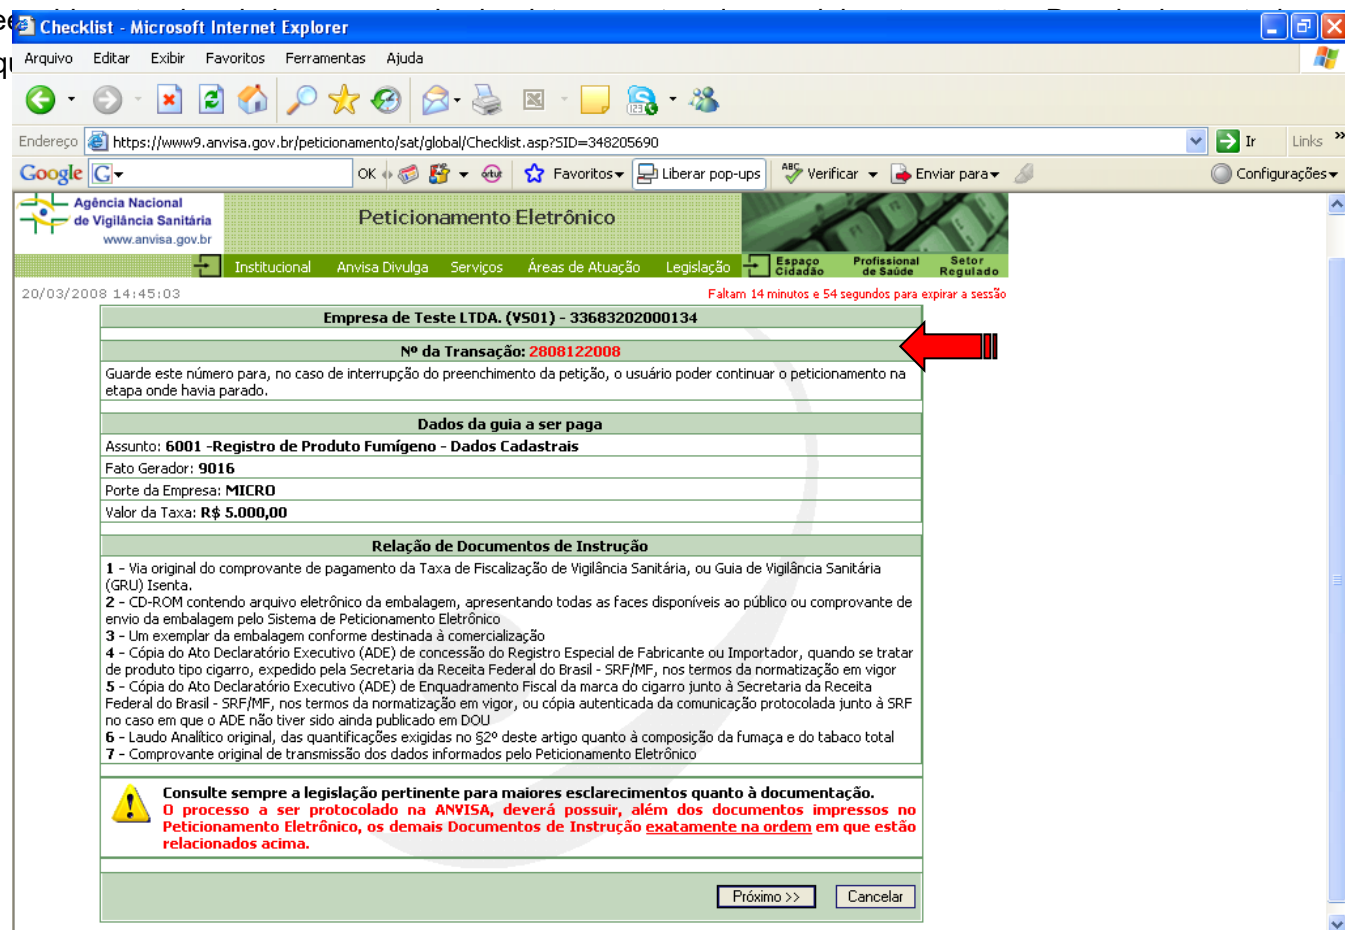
Checklist - Microsoft Internet Explorer

Arquivo Editar Exibir Favoritos Ferramentas Ajuda

Endereço https://www9.anvisa.gov.br/peticionamento/sat/global/Checklist.asp?SID=348205690

Ir Links

Google G OK Favoritos Liberar pop-ups Verificar Enviar para Configurações

Agência Nacional de Vigilância Sanitária www.anvisa.gov.br

Peticionamento Eletrônico

Institucional Anvisa Divulga Serviços Áreas de Atuação Legislação Espaço Cidadão Profissional de Saúde Setor Regulado

20/03/2008 14:45:03

Faltam 14 minutos e 54 segundos para expirar a sessão

Empresa de Teste LTDA. (VS01) - 33683202000134

Nº da Transação: 2808122008

Guarde este número para, no caso de interrupção do preenchimento da petição, o usuário poder continuar o peticionamento na etapa onde havia parado.

Dados da guia a ser paga

Assunto: 6001 -Registro de Produto Fumígeno - Dados Cadastrais

Fato Gerador: 9016

Porte da Empresa: MICRO

Valor da Taxa: R$ 5.000,00

Relação de Documentos de Instrução

1 - Via original do comprovante de pagamento da Taxa de Fiscalização de Vigilância Sanitária, ou Guia de Vigilância Sanitária (GRU) Isenta.
2 - CD-ROM contendo arquivo eletrônico da embalagem, apresentando todas as faces disponíveis ao público ou comprovante de envio da embalagem pelo Sistema de Peticionamento Eletrônico
3 - Um exemplar da embalagem conforme destinada à comercialização
4 - Cópia do Ato Declaratório Executivo (ADE) de concessão do Registro Especial de Fabricante ou Importador, quando se tratar de produto tipo cigarro, expedido pela Secretaria da Receita Federal do Brasil - SRF/MF, nos termos da normatização em vigor
5 - Cópia do Ato Declaratório Executivo (ADE) de Enquadramento Fiscal da marca do cigarro junto à Secretaria da Receita Federal do Brasil - SRF/MF, nos termos da normatização em vigor, ou cópia autenticada da comunicação protocolada junto à SRF no caso em que o ADE não tiver sido ainda publicado em DOU
6 - Laudo Analítico original, das quantificações exigidas no §2º deste artigo quanto à composição da fumaça e do tabaco total
7 - Comprovante original de transmissão dos dados informados pelo Peticionamento Eletrônico

Consulte sempre a legislação pertinente para maiores esclarecimentos quanto à documentação.
O processo a ser protocolado na ANVISA, deverá possuir, além dos documentos impressos no Peticionamento Eletrônico, os demais Documentos de Instrução exatamente na ordem em que estão relacionados acima.

Próximo >> Cancelar